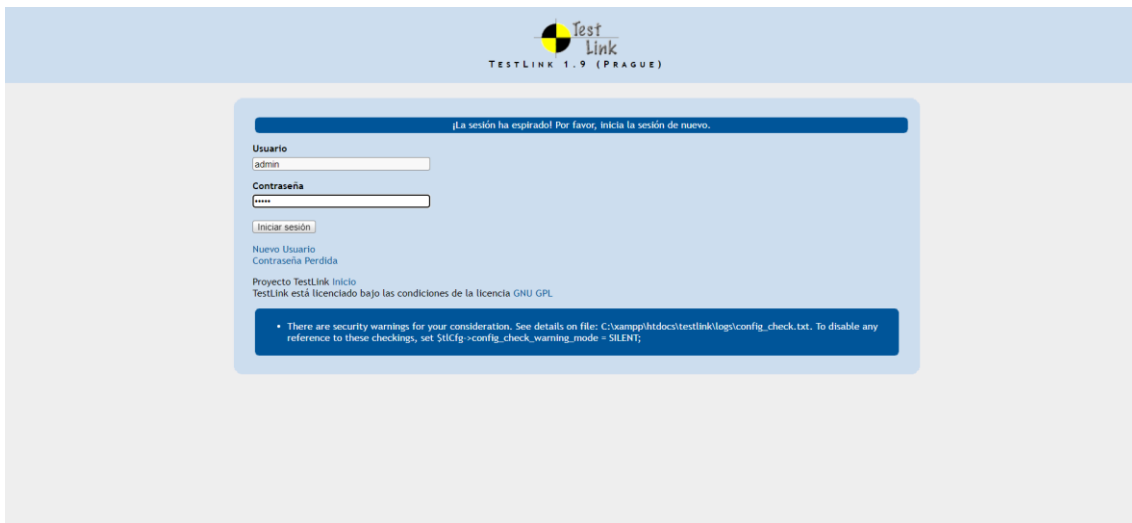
Test Link

TESTLINK 1.9 (PRAGUE)

¡La sesión ha espirado! Por favor, inicia la sesión de nuevo.

Usuario

admin

Contraseña

•••••

Iniciar sesión

Nuevo Usuario
Contraseña Perdida

Proyecto TestLink Inicio
TestLink está licenciado bajo las condiciones de la licencia GNU GPL

• There are security warnings for your consideration. See details on file: C:\xampp\htdocs\testlink\logs\config_check.txt. To disable any reference to these checkings, set $tlCfg->config_check_warning_mode = SILENT;